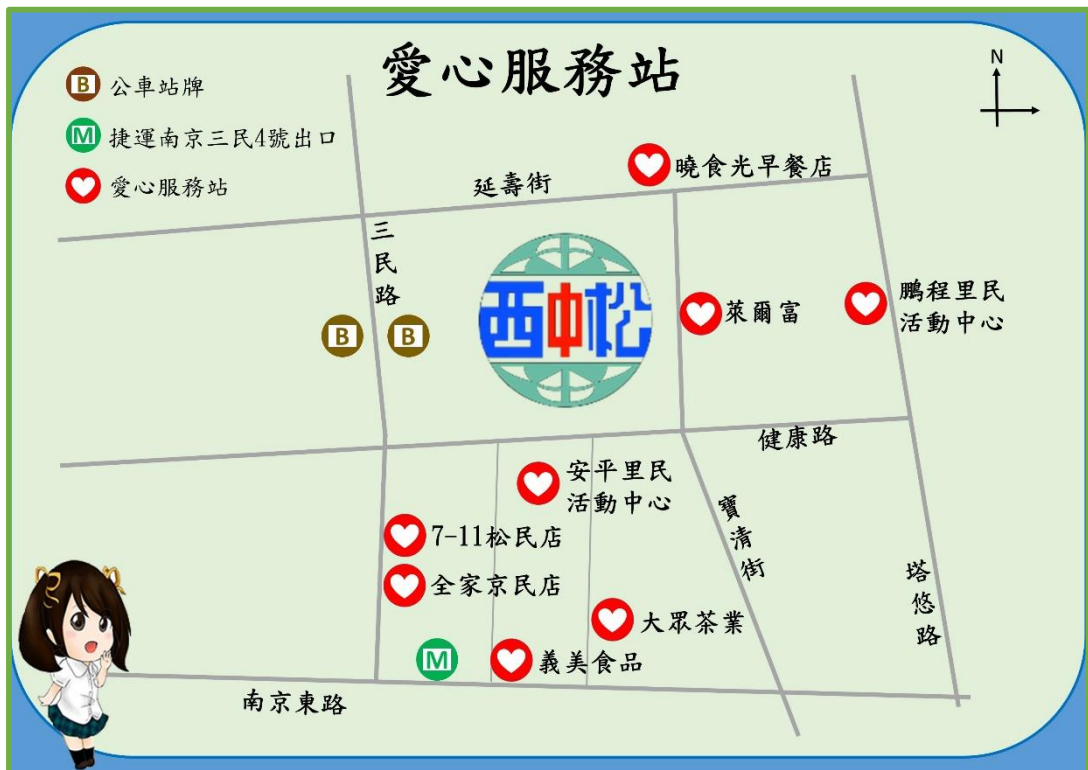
愛心服務站

B 公車站牌
M 捷運南京三民4號出口
愛心服務站

N

曉食光早餐店
延壽街
三民路
B B
西中松
萊爾富
鵬程里民活動中心
健康路
安平里民活動中心
寶清街
7-11松民店
全家京民店
大眾茶業
塔悠路
M
義美食品
南京東路